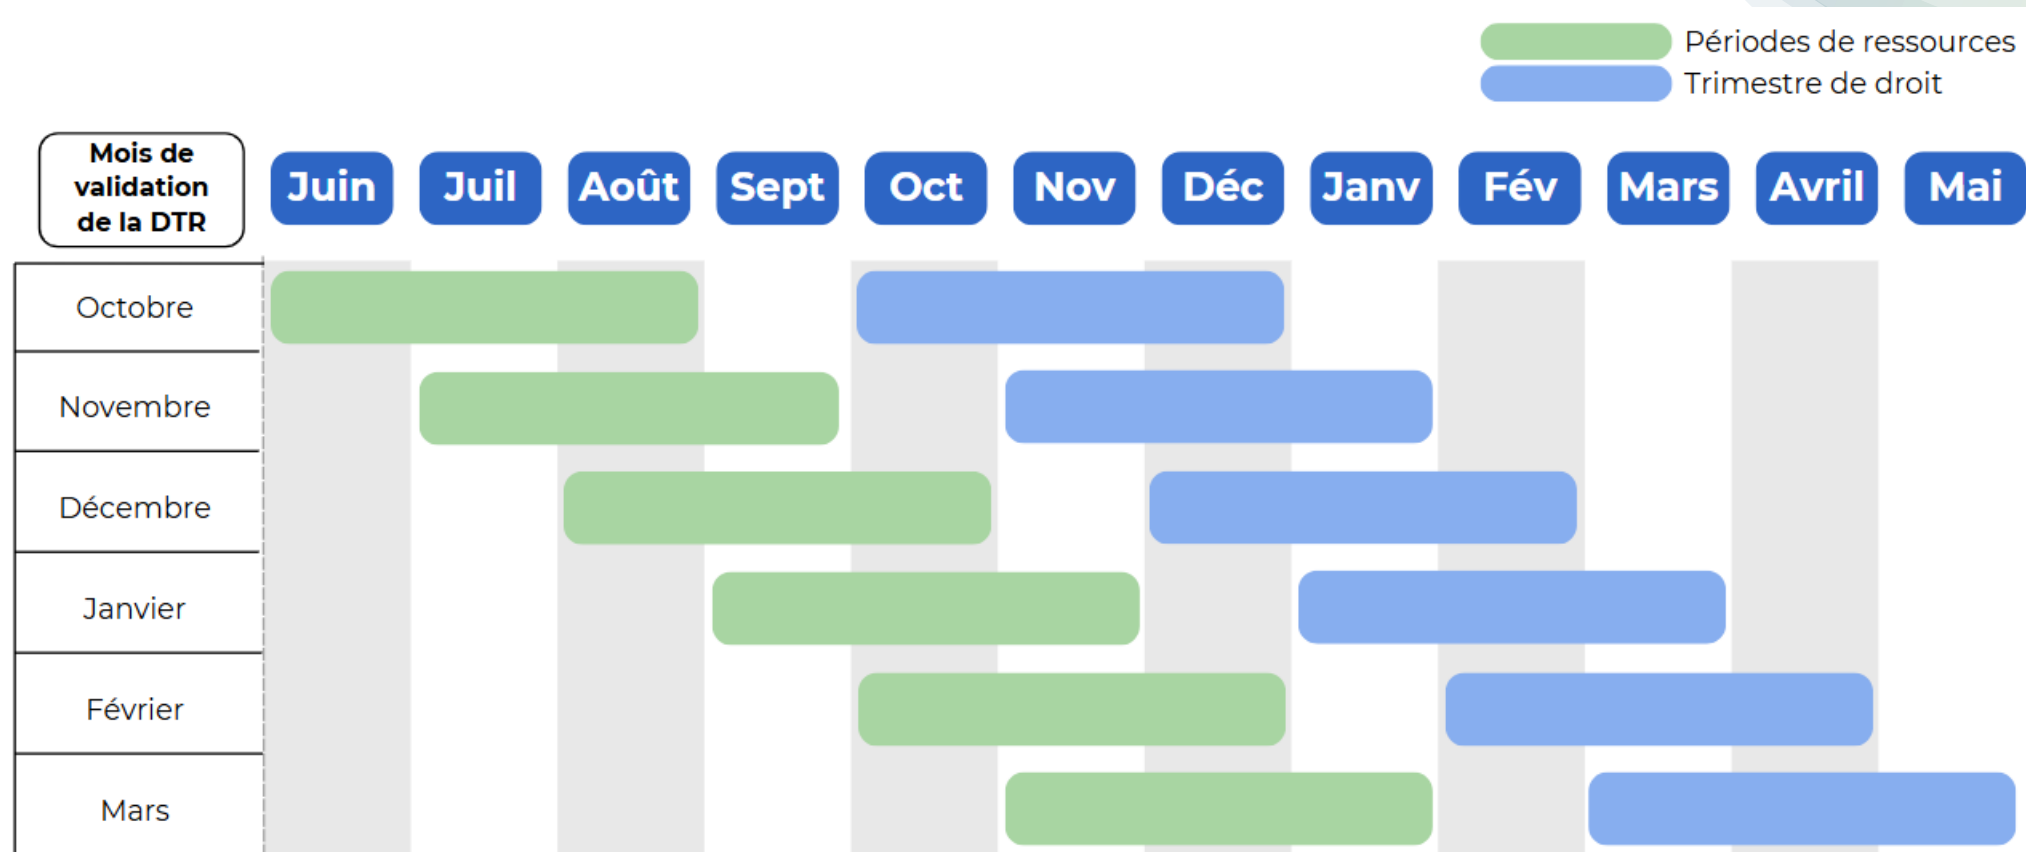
Périodes de ressources
Trimestre de droit

| Mois de validation de la DTR | Juin | Juil | Août | Sept | Oct | Nov | Déc | Janv | Fév | Mars | Avril | Mai |
|---|---|---|---|---|---|---|---|---|---|---|---|---|
| Octobre | | | | | | | | | | | | |
| Novembre | | | | | | | | | | | | |
| Décembre | | | | | | | | | | | | |
| Janvier | | | | | | | | | | | | |
| Février | | | | | | | | | | | | |
| Mars | | | | | | | | | | | | |